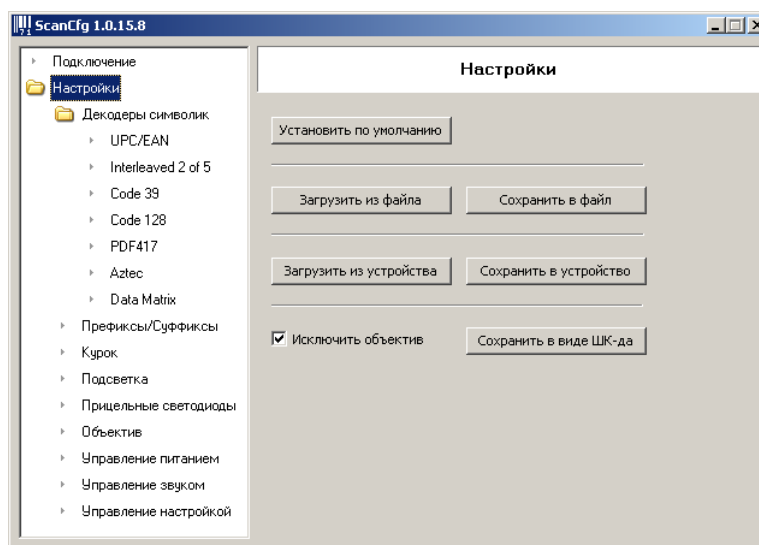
ScanCfg 1.0.15.8

Подключение
Настройки
Декодеры символик
UPC/EAN
Interleaved 2 of 5
Code 39
Code 128
PDF417
Aztec
Data Matrix
Префиксы/Суффиксы
Курок
Подсветка
Прицельные светодиоды
Объектив
Управление питанием
Управление звуком
Управление настройкой

Настройки

Установить по умолчанию

Загрузить из файла
Сохранить в файл

Загрузить из устройства
Сохранить в устройство

Исключить объектив
Сохранить в виде ШК-да